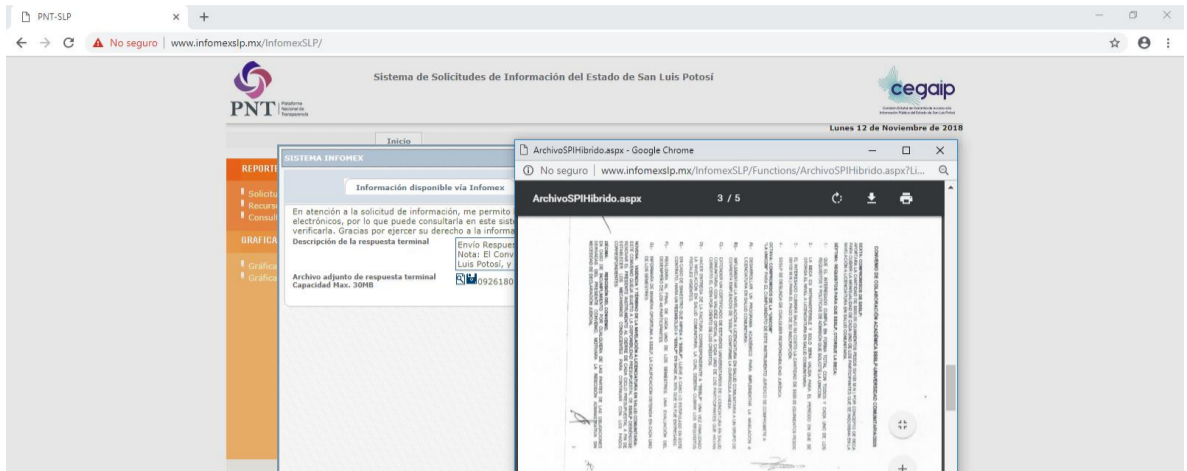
PNT-SLP × +

No seguro | www.infomexslp.mx/InfomexSLP/

PNT Plataforma Nacional de Transparencia

Sistema de Solicitudes de Información del Estado de San Luis Potosí

cegaip

Lunes 12 de Noviembre de 2018

Inicio

REPORTE

Solicitu
Recurs
Consult

GRAFICA

Gráfica
Gráfica

SISTEMA INFOMEX

Información disponible vía Infomex

En atención a la solicitud de información, me permito electrónicos, por lo que puede consultarla en este siste verificarla. Gracias por ejercer su derecho a la informa

Descripción de la respuesta terminal

Envío Respues
Nota: El Conv
Luis Potosí, y

Archivo adjunto de respuesta terminal
Capacidad Max. 30MB

0926180

ArchivoSPIHibrido.aspx - Google Chrome

No seguro | www.infomexslp.mx/InfomexSLP/Functions/ArchivoSPIHibrido.aspx?Li...

ArchivoSPIHibrido.aspx

3 / 5

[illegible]